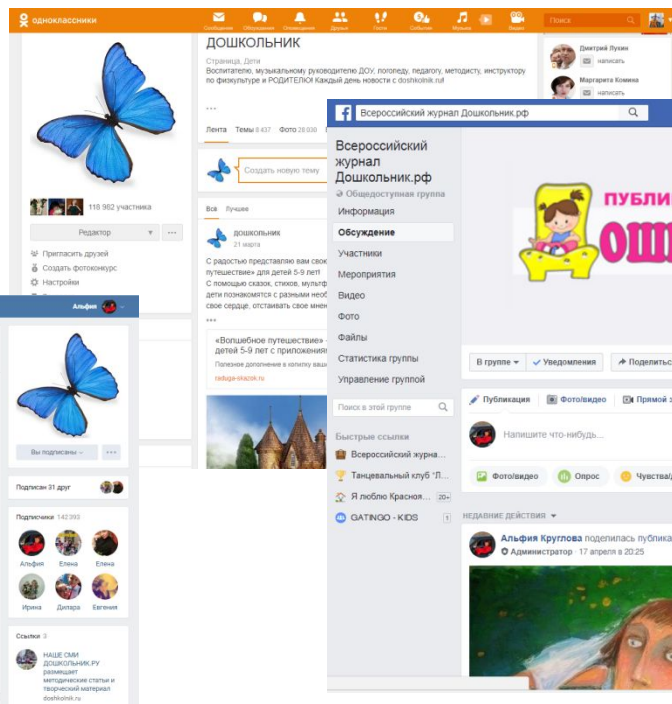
одноклассники

Сообщения Обсуждения Оповещения Друзья Гости События Музыка Видео

Поиск

Дмитрий Лузин
написать

Маргарита Комина
написать

ДОШКОЛЬНИК

Страница, Дети

Воспитателю, музыкальному руководителю ДОУ, логопеду, педагогу, методисту, инструктору по физкультуре и РОДИТЕЛЮ! Каждый день новости с doshkolnik.ru!

...

Лента Темы 8 437 Фото 28 038

Создать новую тему

Всё Лучшее

дошкольник
21 марта

С радостью представляю вам свое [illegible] путешествие» для детей 5-9 лет
С помощью сказок, стихов, мульт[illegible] дети познакомятся с разными необ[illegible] свое сердце, отставивать свое мнен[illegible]

...

«Волшебное путешествие» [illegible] детей 5-9 лет с приложения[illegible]
Полезное дополнение в копилку ваш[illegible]
raduga-skazok.ru

118 962 участника

Редактор

Пригласить друзей
Создать фотоконкурс
Настройки

Альфия

Вы подписаны

Подписан 31 друг

Подписчики 142 393

Алфия Елена Елена
Ирина Дилара Евгения

Ссылки 3

НАШЕ СМИ ДОШКОЛЬНИК.РУ размещает методические статьи и творческий материал
doshkolnik.ru

Всероссийский журнал Дошкольник.рф

Всероссийский журнал Дошкольник.рф
Общедоступная группа

Информация
Обсуждение
Участники
Мероприятия
Видео
Фото
Файлы
Статистика группы
Управление группой

Поиск в этой группе

Быстрые ссылки
Всероссийский журна...
Танцевальный клуб "Л...
Я люблю Красноя... 20+
GATINGO - KIDS 1

ПУБЛИ
ОШ

В группе
Уведомления
Поделиться

Публикация Фото/видео Прямой э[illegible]

Напишите что-нибудь...

Фото/видео Опрос Чувства/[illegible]

НЕДАВНИЕ ДЕЙСТВИЯ

Альфия Круглова поделилась публика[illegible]
Администратор · 17 апреля в 20:25